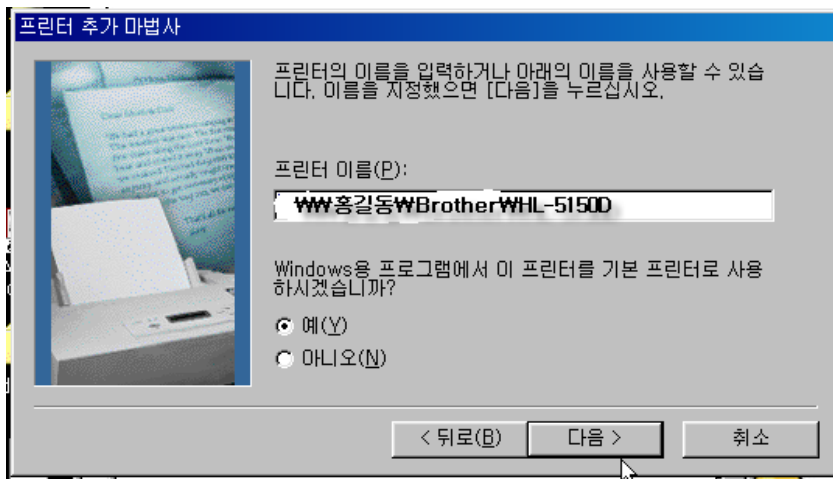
프린터 추가 마법사

프린터의 이름을 입력하거나 아래의 이름을 사용할 수 있습니다. 이름을 지정했으면 [다음]을 누르십시오.

프린터 이름(P):

₩₩홍길동₩Brother₩HL-5150D

Windows용 프로그램에서 이 프린터를 기본 프린터로 사용하시겠습니까?

예(Y)

아니오(N)

< 뒤로(B)

다음 >

취소